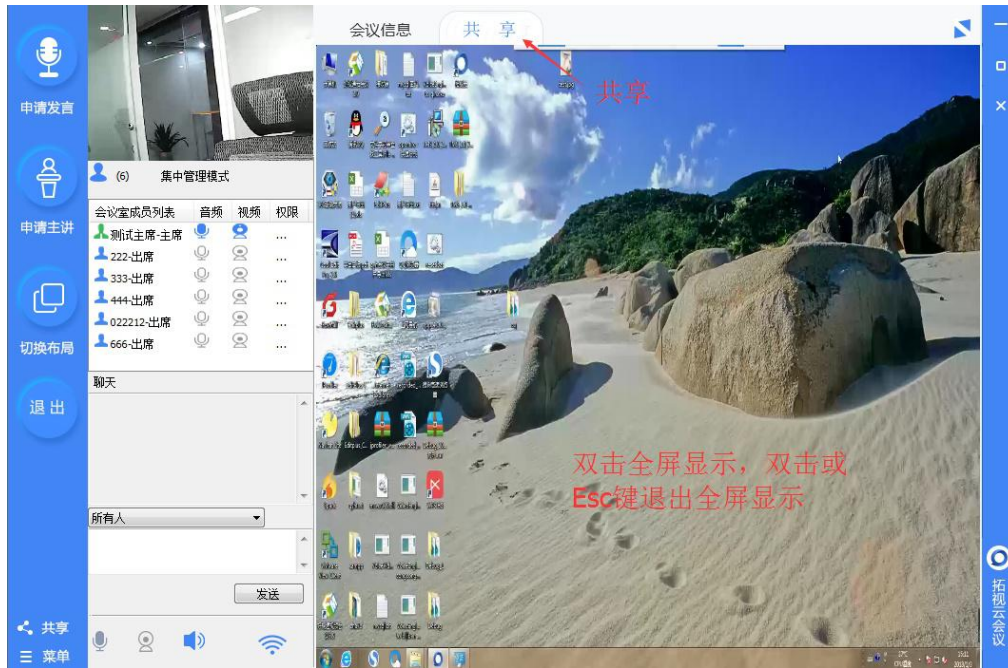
申请发言

申请主讲

切换布局

退出

共享

菜单

(6) 集中管理模式

| 会议室成员列表 | 音频 | 视频 | 权限 |
|---|---|---|---|
| 测试主席-主席 | | | ... |
| 222-出席 | | | ... |
| 333-出席 | | | ... |
| 444-出席 | | | ... |
| 022212-出席 | | | ... |
| 666-出席 | | | ... |

聊天

所有人

发送

会议信息 共享

共享

双击全屏显示，双击或Esc键退出全屏显示

拓视云会议